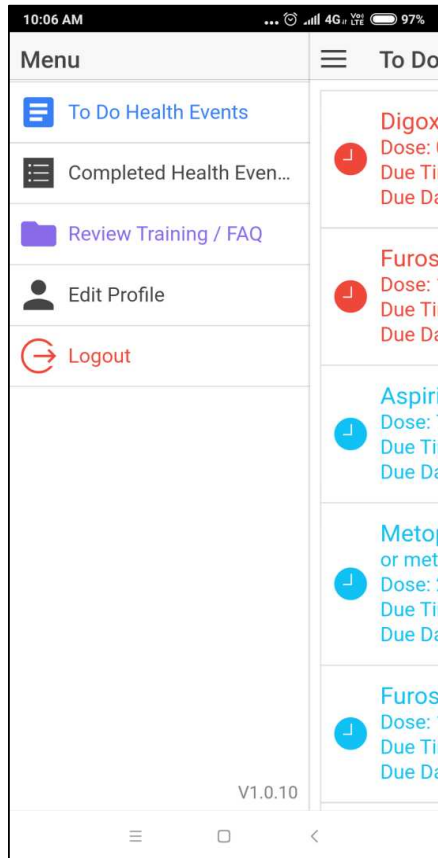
10:06 AM ... 4G Vo LTE 97%

Menu

To Do Health Events

Completed Health Even...

Review Training / FAQ

Edit Profile

Logout

V1.0.10

To Do

Digox
Dose: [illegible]
Due Ti
Due Da

Furos
Dose: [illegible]
Due Ti
Due Da

Aspiri
Dose: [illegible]
Due Ti
Due Da

Metop
or met
Dose: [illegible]
Due Ti
Due Da

Furos
Dose: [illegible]
Due Ti
Due Da